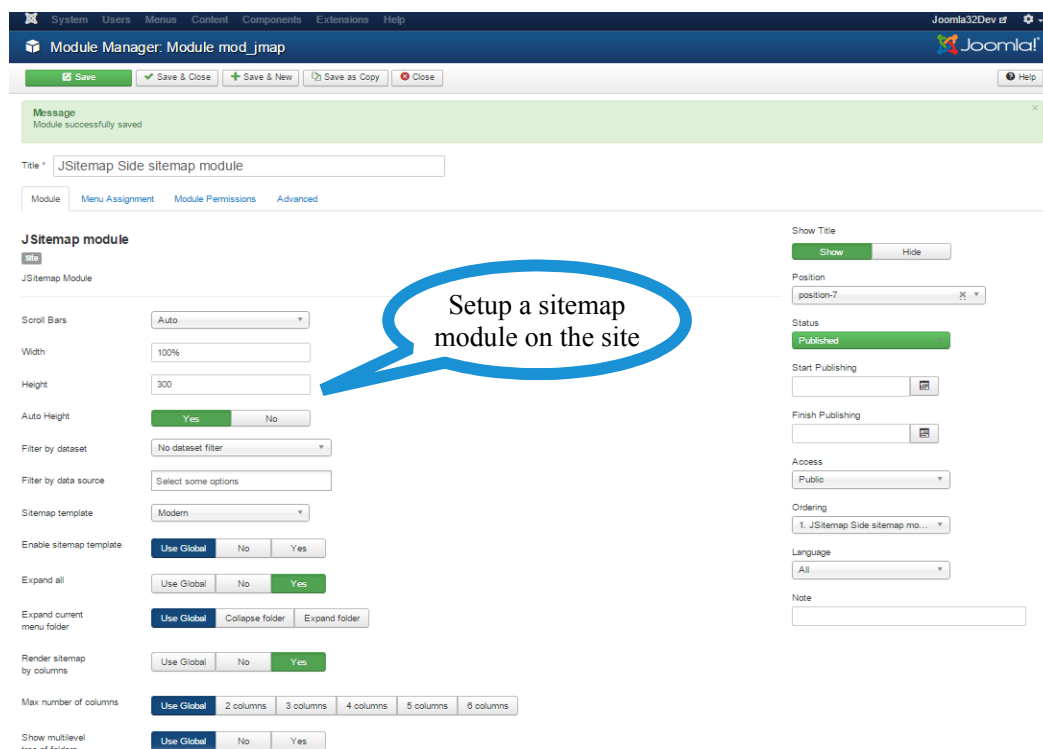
System Users Menus Content Components Extensions Help
Joomla32Dev

Module Manager: Module mod_jmap
Joomla!

Save
Save & Close
Save & New
Save as Copy
Close
Help

Message
Module successfully saved

Title * JSitemap Side sitemap module

Module
Menu Assignment
Module Permissions
Advanced

JSitemap module
Site
JSitemap Module

Setup a sitemap module on the site

Scroll Bars Auto
Width 100%
Height 300
Auto Height Yes No
Filter by dataset No dataset filter
Filter by data source Select some options
Sitemap template Modern
Enable sitemap template Use Global No Yes
Expand all Use Global No Yes
Expand current menu folder Use Global Collapse folder Expand folder
Render sitemap by columns Use Global No Yes
Max number of columns Use Global 2 columns 3 columns 4 columns 5 columns 6 columns
Show multilevel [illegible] Use Global No Yes

Show Title
Show Hide
Position
position-7
Status
Published
Start Publishing
Finish Publishing
Access
Public
Ordering
1. JSitemap Side sitemap mo...
Language
All
Note